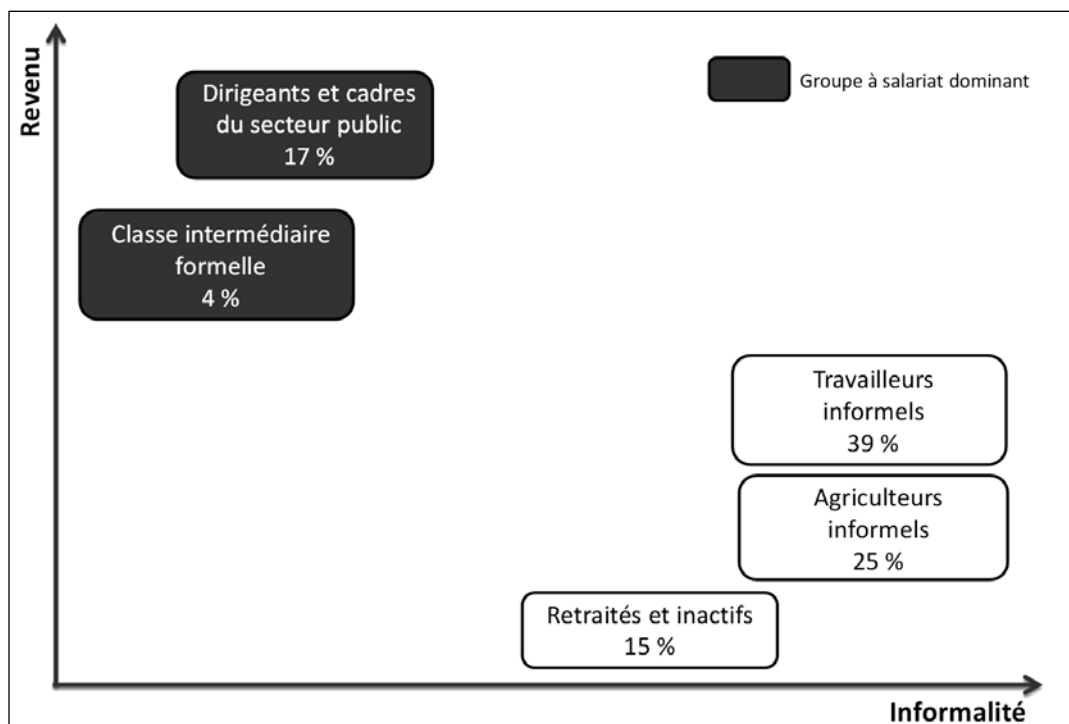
Revenu

Groupe à salariat dominant

Dirigeants et cadres du secteur public
17 %

Classe intermédiaire formelle
4 %

Travailleurs informels
39 %

Agriculteurs informels
25 %

Retraités et inactifs
15 %

Informalité